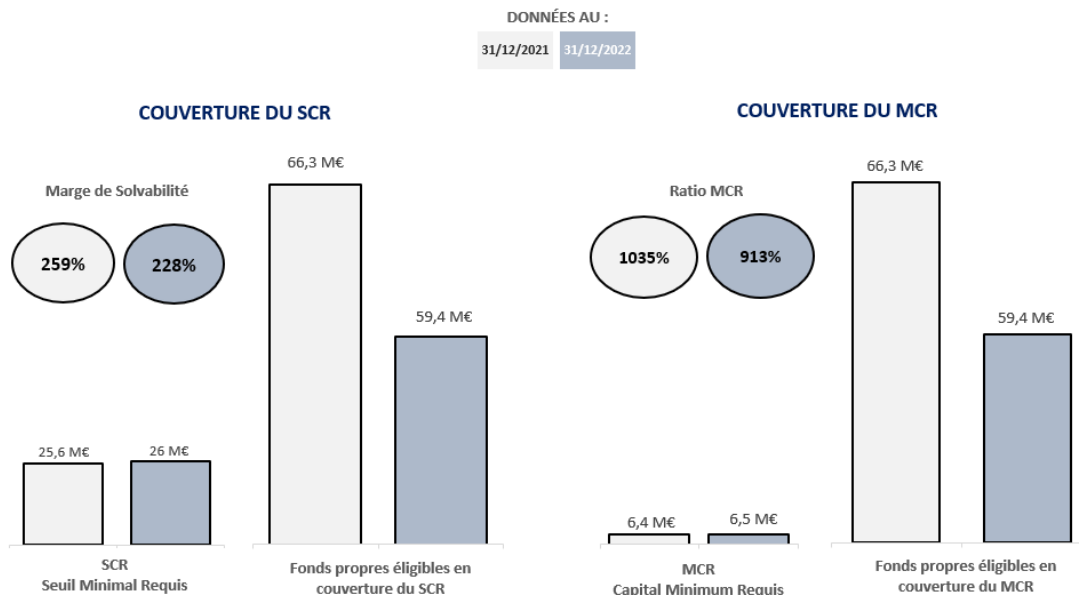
DONNÉES AU :

31/12/2021 31/12/2022

COUVERTURE DU SCR

Marge de Solvabilité

259%

228%

66,3 M€

59,4 M€

25,6 M€

26 M€

SCR
Seuil Minimal Requis

Fonds propres éligibles en couverture du SCR

COUVERTURE DU MCR

Ratio MCR

1035%

913%

66,3 M€

59,4 M€

6,4 M€

6,5 M€

MCR
Capital Minimum Requis

Fonds propres éligibles en couverture du MCR